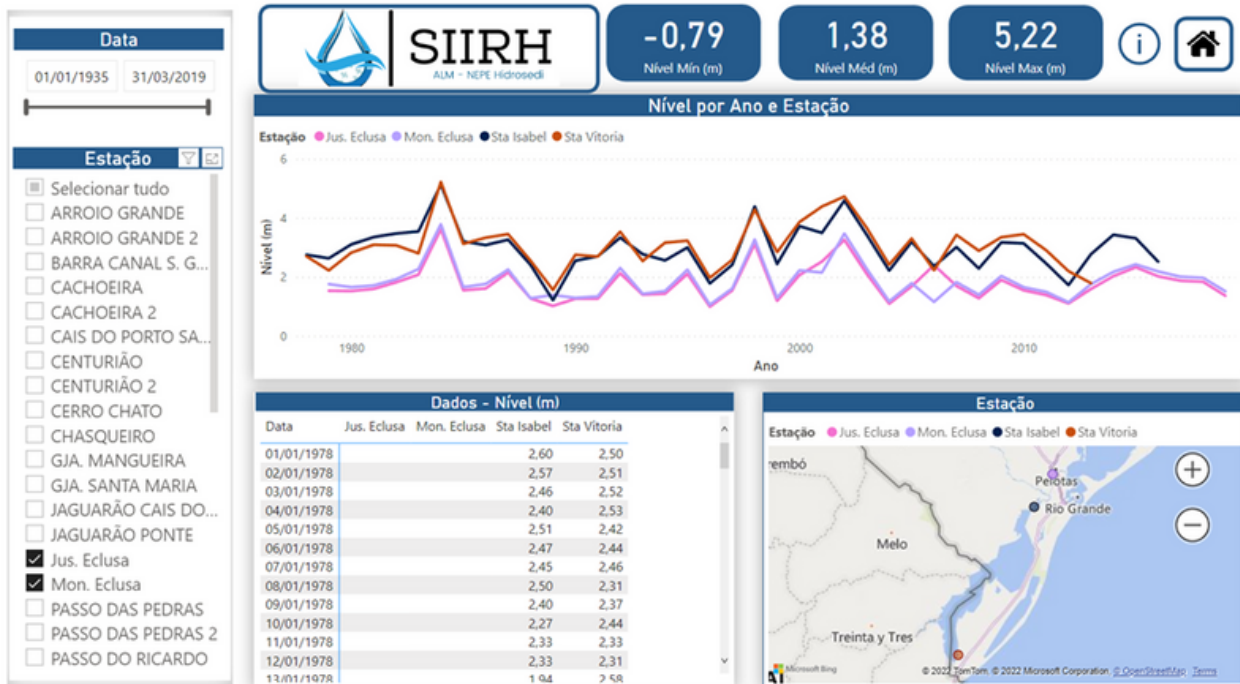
Data

01/01/1935 31/03/2019

Estação

Selecionar tudo
ARROIO GRANDE
ARROIO GRANDE 2
BARRA CANAL S. G...
CACHOEIRA
CACHOEIRA 2
CAIS DO PORTO SA...
CENTURIÃO
CENTURIÃO 2
CERRO CHATO
CHASQUEIRO
GJA. MANGUEIRA
GJA. SANTA MARIA
JAGUARÃO CAIS DO...
JAGUARÃO PONTE
Jus. Eclusa
Mon. Eclusa
PASSO DAS PEDRAS
PASSO DAS PEDRAS 2
PASSO DO RICARDO

SIIRH
ALM - NEPE Hidrosedi

-0,79
Nível Mín (m)

1,38
Nível Méd (m)

5,22
Nível Max (m)

Nível por Ano e Estação

Estação ● Jus. Eclusa ● Mon. Eclusa ● Sta Isabel ● Sta Vitória

6
4
2
0
Nível (m)
1980 1990 2000 2010
Ano

Dados - Nível (m)

| Data | Jus. Eclusa | Mon. Eclusa | Sta Isabel | Sta Vitoria |
|---|---|---|---|---|
| 01/01/1978 | | | 2,60 | 2,50 |
| 02/01/1978 | | | 2,57 | 2,51 |
| 03/01/1978 | | | 2,46 | 2,52 |
| 04/01/1978 | | | 2,40 | 2,53 |
| 05/01/1978 | | | 2,51 | 2,42 |
| 06/01/1978 | | | 2,47 | 2,44 |
| 07/01/1978 | | | 2,45 | 2,46 |
| 08/01/1978 | | | 2,50 | 2,31 |
| 09/01/1978 | | | 2,40 | 2,37 |
| 10/01/1978 | | | 2,27 | 2,44 |
| 11/01/1978 | | | 2,33 | 2,33 |
| 12/01/1978 | | | 2,33 | 2,31 |
| 13/01/1978 | | | 1,94 | 2,58 |

Estação

Estação ● Jus. Eclusa ● Mon. Eclusa ● Sta Isabel ● Sta Vitória

rembó
Pelotas
Rio Grande
Melo
Treinta y Tres
Microsoft Bing
© 2022 TomTom © 2022 Microsoft Corporation © OpenStreetMap Terms